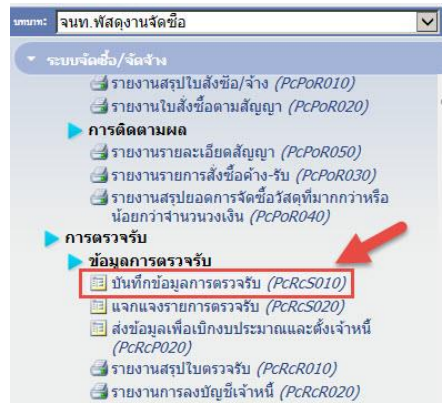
บทบาท: จนท.พัสดุงานจัดซื้อ

ระบบจัดซื้อ/จัดจ้าง

รายงานสรุปใบสั่งซื้อ/จ้าง (PcPoR010)

รายงานใบสั่งซื้อตามสัญญา (PcPoR020)

การติดตามผล

รายงานรายละเอียดสัญญา (PcPoR050)

รายงานรายการสั่งซื้อค้าง-รับ (PcPoR030)

รายงานสรุปยอดการจัดซื้อวัสดุที่มากกว่าหรือน้อยกว่าจำนวนวงเงิน (PcPoR040)

การตรวจรับ

ข้อมูลการตรวจรับ

บันทึกข้อมูลการตรวจรับ (PcRcS010)

แจกแจงรายการตรวจรับ (PcRcS020)

ส่งข้อมูลเพื่อเบิกงบประมาณและตั้งเจ้าหนี้ (PcRcP020)

รายงานสรุปใบตรวจรับ (PcRcR010)

รายงานการลงบัญชีเจ้าหนี้ (PcRcR020)